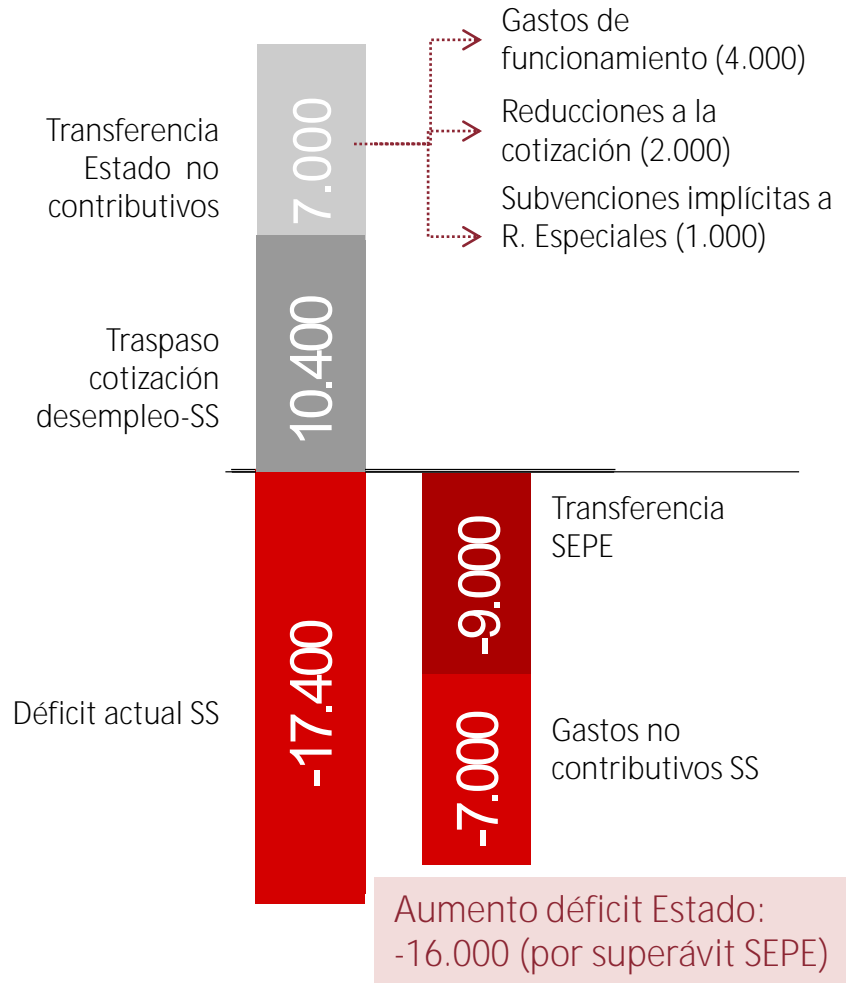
Gastos de funcionamiento (4.000)

Transferencia Estado no contributivos

7.000

Reducciones a la cotización (2.000)

Subvenciones implícitas a R. Especiales (1.000)

Traspaso cotización desempleo-SS

10.400

Transferencia SEPE

-9.000

Déficit actual SS

-17.400

Gastos no contributivos SS

-7.000

Aumento déficit Estado: -16.000 (por superávit SEPE)